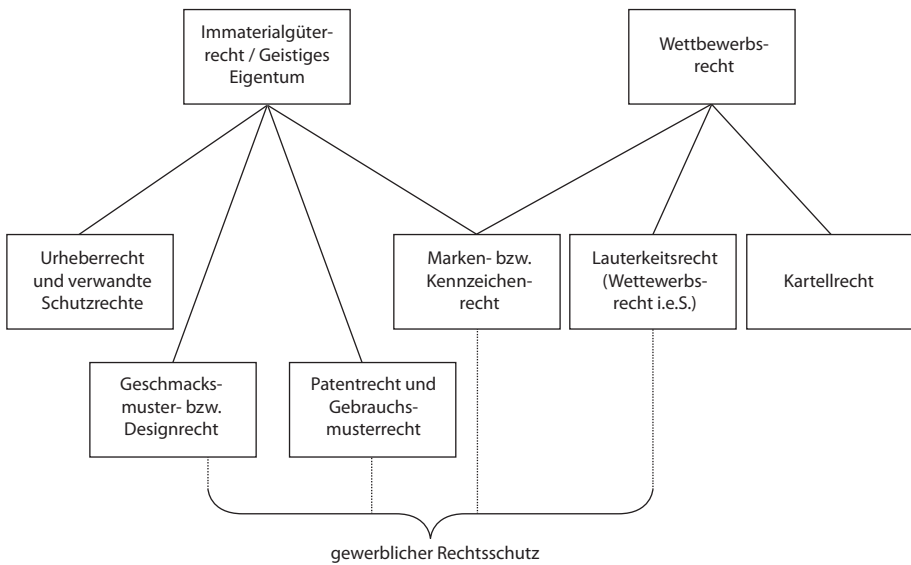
Immaterialgüterrecht / Geistiges Eigentum

Wettbewerbsrecht

Urheberrecht und verwandte Schutzrechte

Marken- bzw. Kennzeichenrecht

Lauterkeitsrecht (Wettewerbsrecht i.e.S.)

Kartellrecht

Geschmacksmuster- bzw. Designrecht

Patentrecht und Gebrauchsmusterrecht

gewerblicher Rechtsschutz